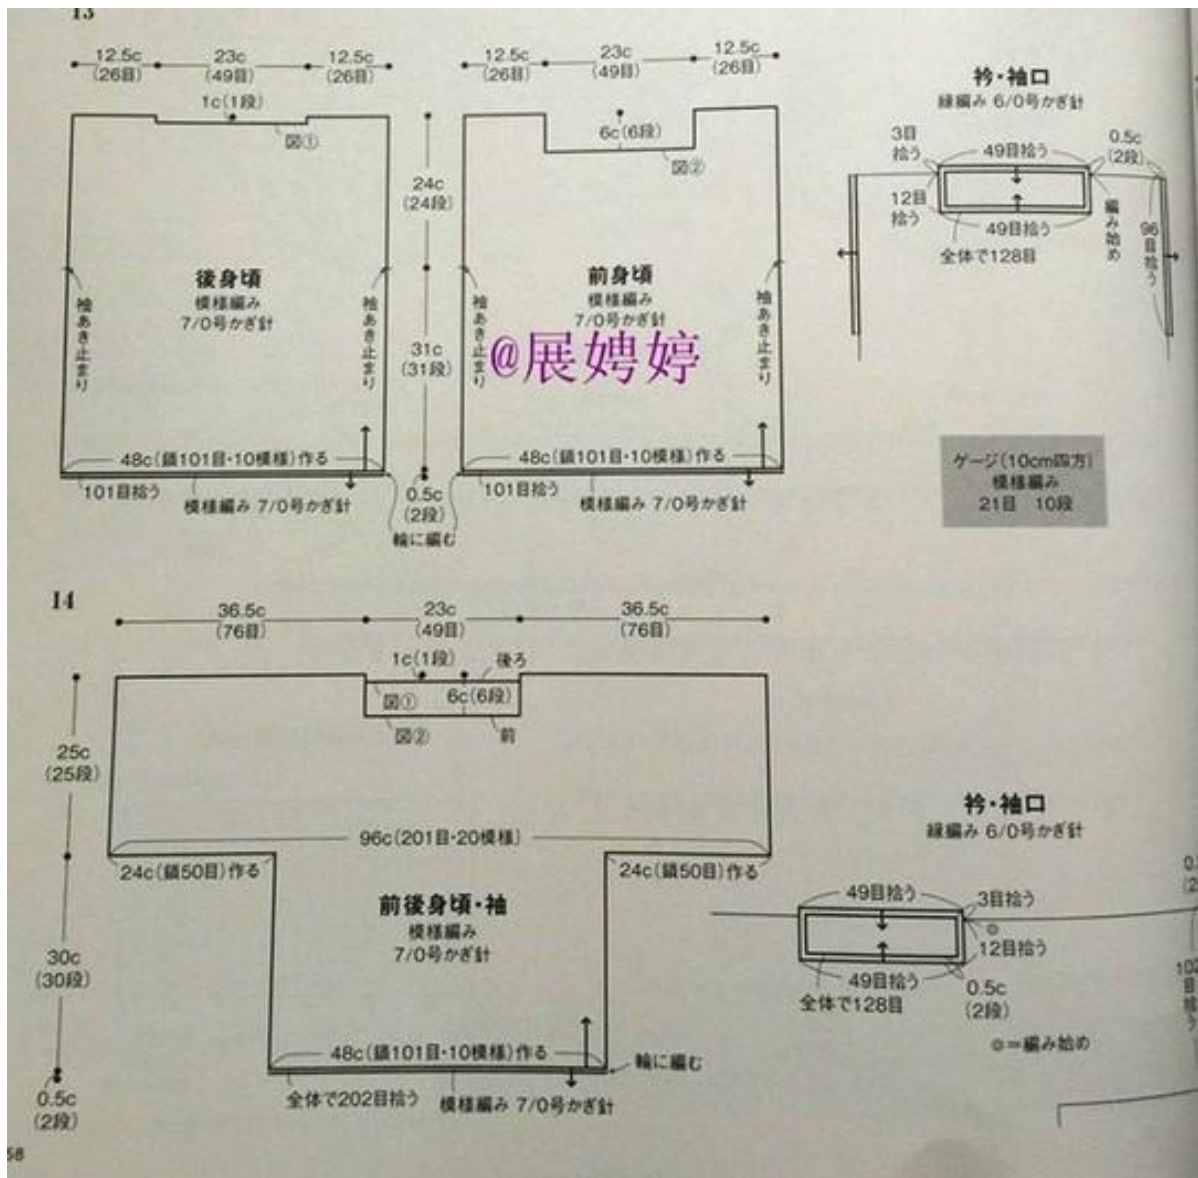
13

12.5c (26目) 23c (49目) 12.5c (26目)

1c(1段)

図①

後身頃
模様編み
7/0号かぎ針

袖あき止まり

袖あき止まり

48c(鎖101目・10模様)作る

101目拾う

模様編み 7/0号かぎ針

24c (24段)

31c (31段)

0.5c (2段)

輪に編む

12.5c (26目) 23c (49目) 12.5c (26目)

6c(6段)

図②

前身頃
模様編み
7/0号かぎ針

@展娉婷

袖あき止まり

袖あき止まり

48c(鎖101目・10模様)作る

101目拾う

模様編み 7/0号かぎ針

衿・袖口
縁編み 6/0号かぎ針

3目拾う

49目拾う

0.5c (2段)

12目拾う

49目拾う

全体で128目

編み始め

96目拾う

ゲージ(10cm四方)
模様編み
21目 10段

14

36.5c (76目) 23c (49目) 36.5c (76目)

1c(1段)

後ろ

図①

6c(6段)

図②

前

25c (25段)

96c(201目・20模様)

24c(鎖50目)作る

24c(鎖50目)作る

前後身頃・袖
模様編み
7/0号かぎ針

30c (30段)

48c(鎖101目・10模様)作る

輪に編む

0.5c (2段)

全体で202目拾う

模様編み 7/0号かぎ針

衿・袖口
縁編み 6/0号かぎ針

49目拾う

3目拾う

12目拾う

49目拾う

全体で128目

0.5c (2段)

◎=編み始め

58